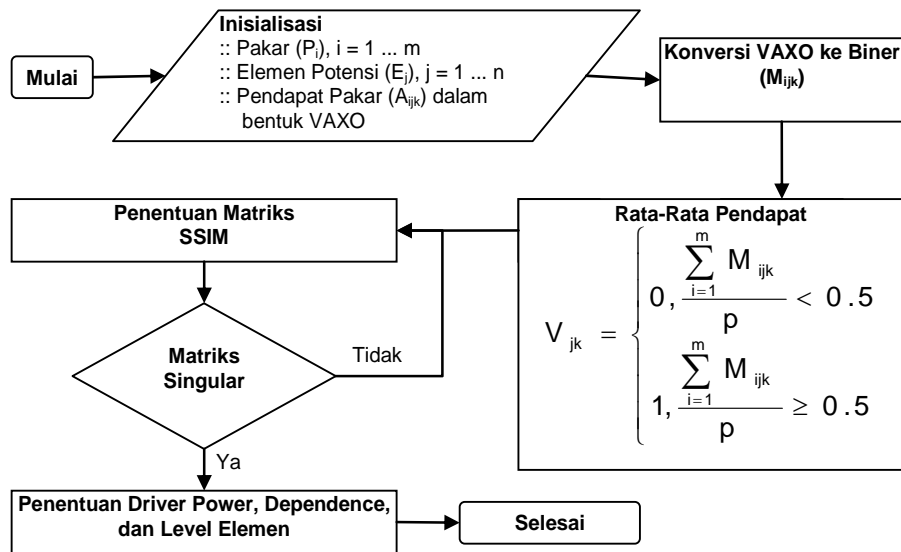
Mulai

Inisialisasi
:: Pakar ($P_i$), i = 1 ... m
:: Elemen Potensi ($E_j$), j = 1 ... n
:: Pendapat Pakar ($A_{ijk}$) dalam bentuk VAXO

Konversi VAXO ke Biner ($M_{ijk}$)

Rata-Rata Pendapat

$V_{jk} = \begin{cases} 0, \frac{\sum_{i=1}^{m} M_{ijk}}{p} < 0.5 \\ 1, \frac{\sum_{i=1}^{m} M_{ijk}}{p} \geq 0.5 \end{cases}$

Penentuan Matriks SSIM

Matriks Singular

Tidak

Ya

Penentuan Driver Power, Dependence, dan Level Elemen

Selesai